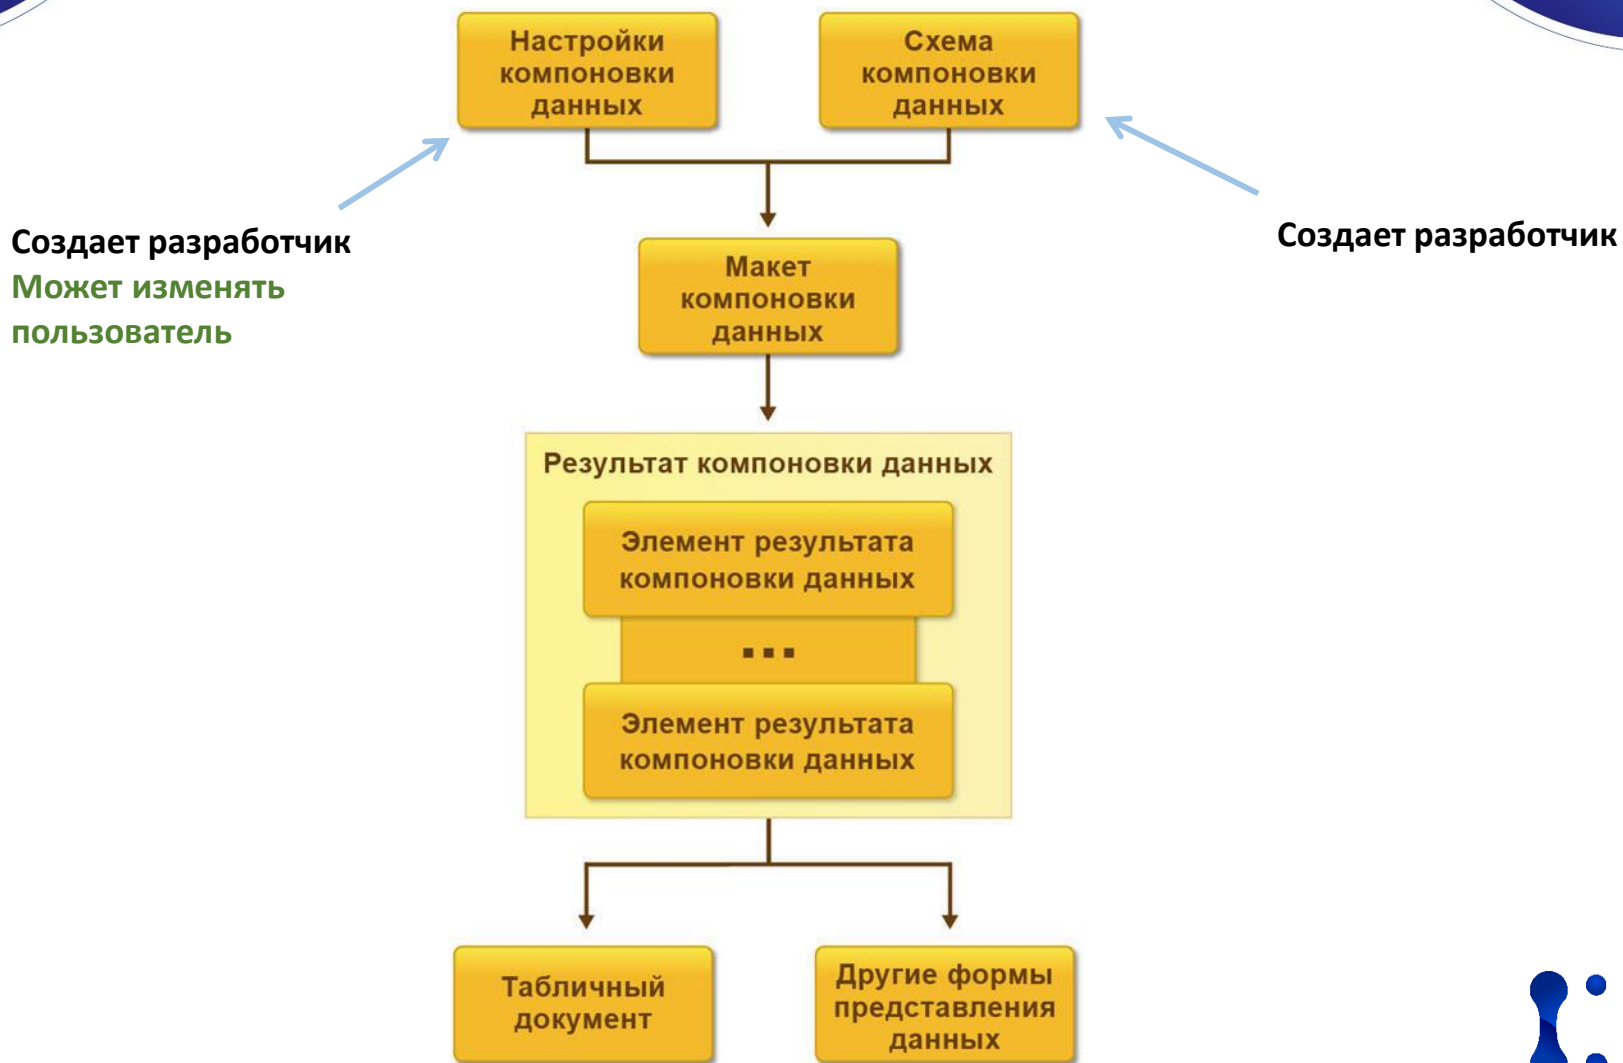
Настройки компоновки данных

Схема компоновки данных

Создает разработчик
Может изменять пользователь

Создает разработчик

Макет компоновки данных

Результат компоновки данных

Элемент результата компоновки данных

...

Элемент результата компоновки данных

Табличный документ

Другие формы представления данных